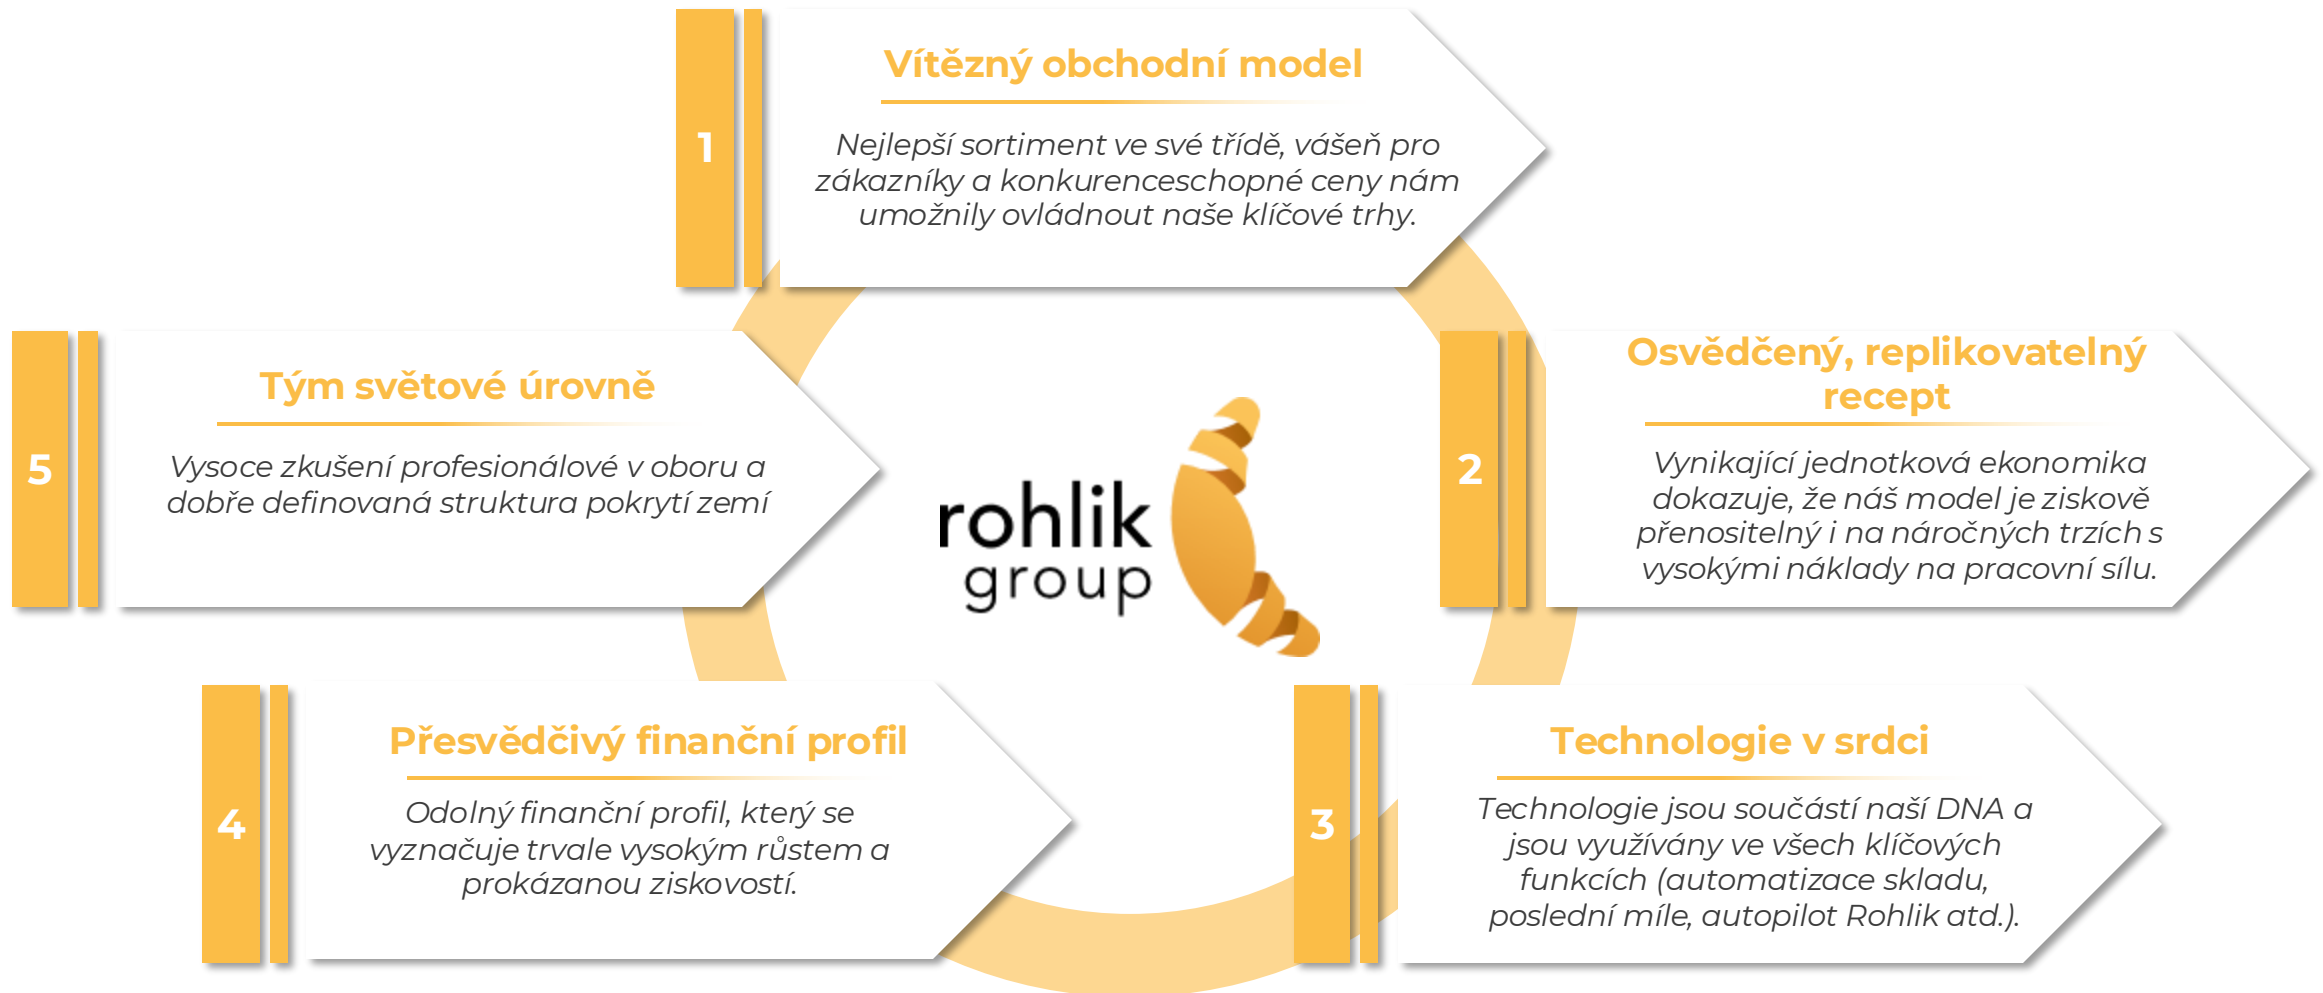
1

Vítězný obchodní model

Nejlepší sortiment ve své třídě, vášeň pro zákazníky a konkurenceschopné ceny nám umožnily ovládnout naše klíčové trhy.

2

Osvědčený, replikovatelný recept

Vynikající jednotková ekonomika dokazuje, že náš model je ziskově přenositelný i na náročných trzích s vysokými náklady na pracovní sílu.

3

Technologie v srdci

Technologie jsou součástí naší DNA a jsou využívány ve všech klíčových funkcích (automatizace skladu, poslední míle, autopilot Rohlik atd.).

4

Přesvědčivý finanční profil

Odolný finanční profil, který se vyznačuje trvale vysokým růstem a prokázanou ziskovostí.

5

Tým světové úrovně

Vysoce zkušení profesionálové v oboru a dobře definovaná struktura pokrytí zemí

rohlik group